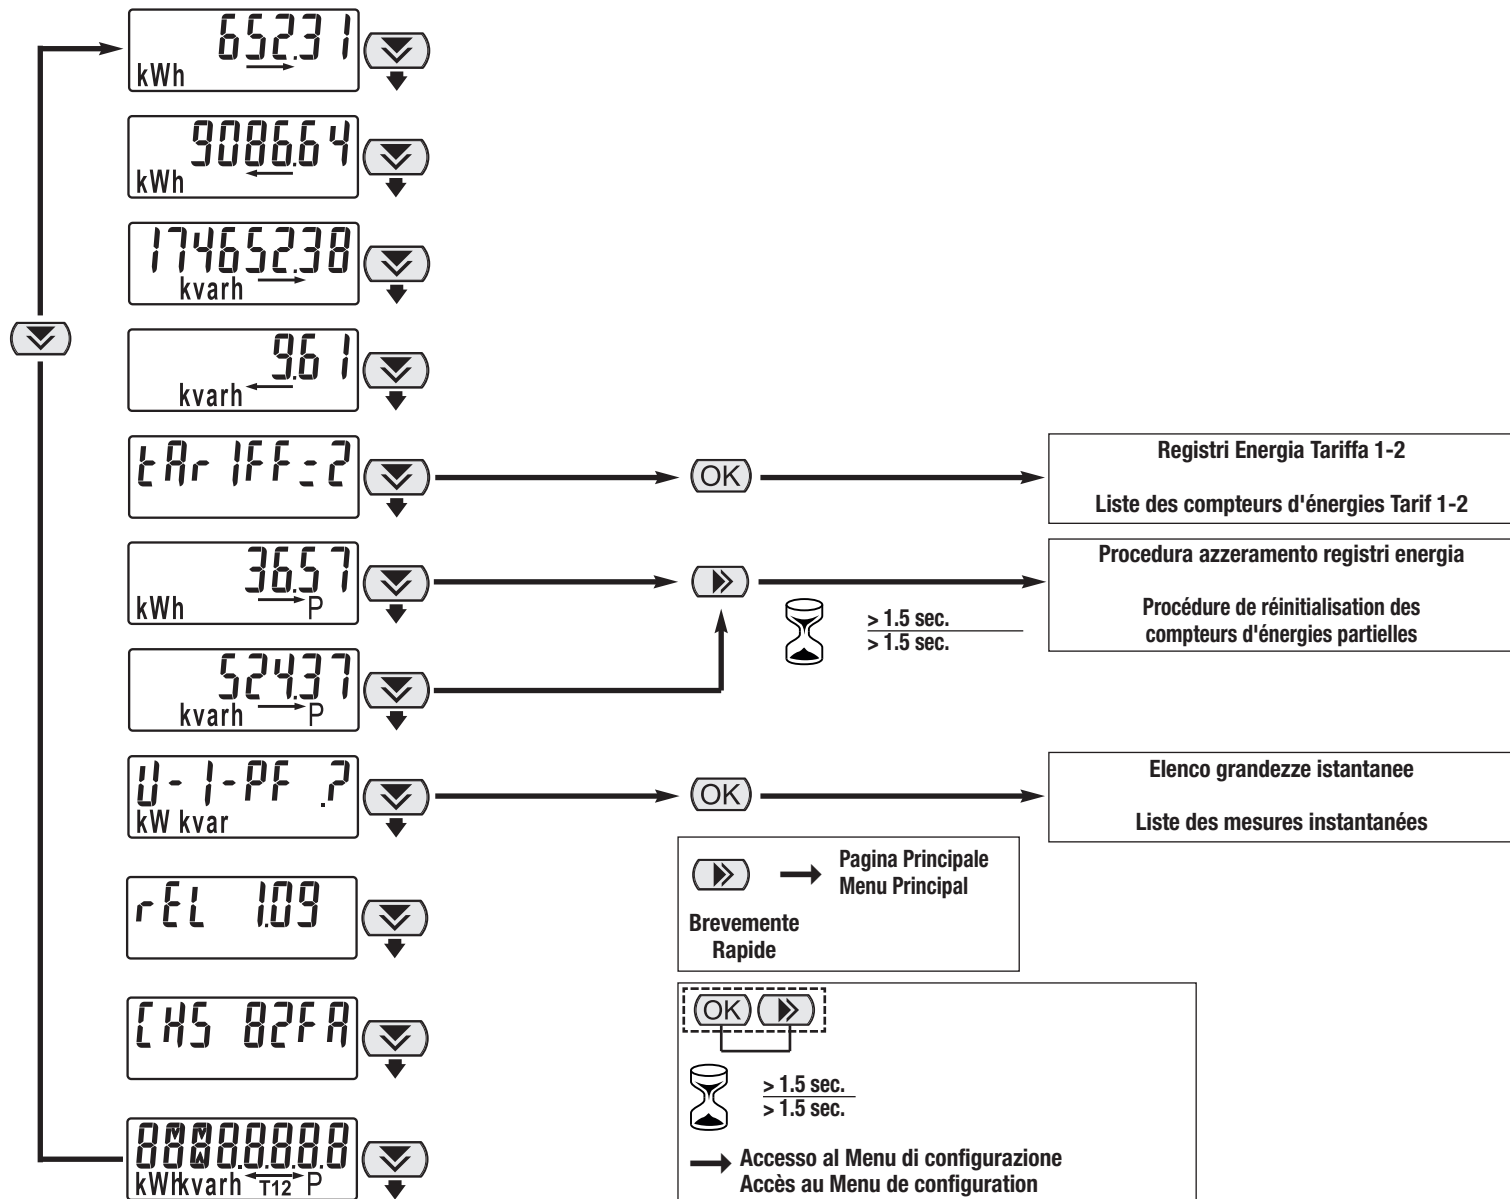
652.31
kWh

9086.64
kWh

174652.38
kvarh

9.61
kvarh

tArIFF=2

OK

Registri Energia Tariffa 1-2

Liste des compteurs d'énergies Tarif 1-2

36.57
kWh P

Procedura azzeramento registri energia

Procédure de réinitialisation des compteurs d'énergies partielles

> 1.5 sec.
> 1.5 sec.

524.37
kvarh P

U-I-PF ?
kW kvar

OK

Elenco grandezze istantanee

Liste des mesures instantanées

Pagina Principale
Menu Principal

Brevemente
Rapide

rEL 1.09

CHS 82FA

OK

> 1.5 sec.
> 1.5 sec.

88888888
kWh kvarh T12 P

Accesso al Menu di configurazione
Accès au Menu de configuration